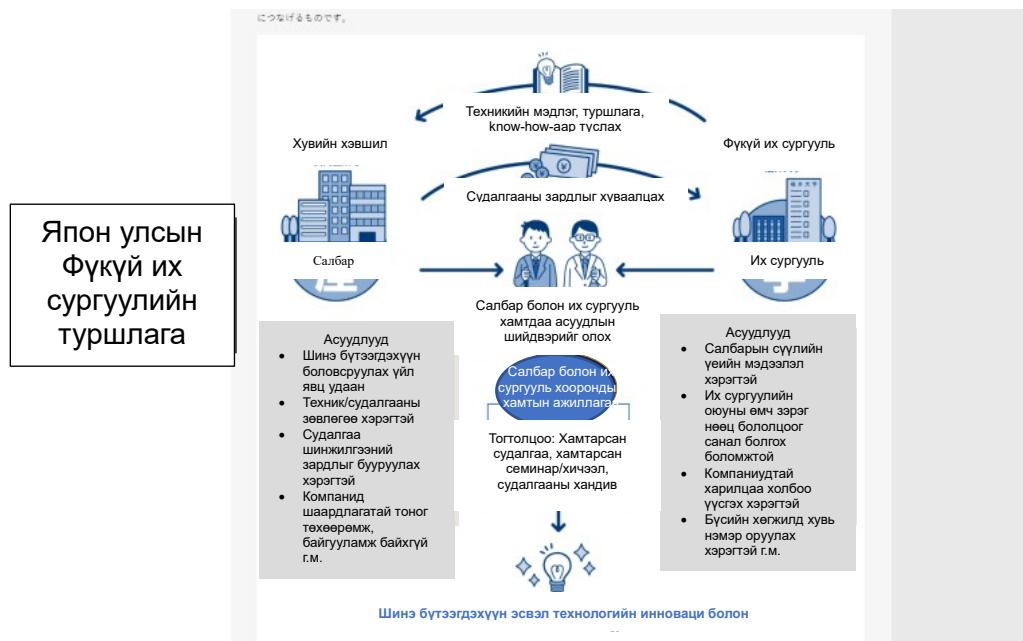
につなげるものです。

Япон улсын Фүкүй их сургуулийн туршлага

Техникийн мэдлэг, туршлага, know-how-аар туслах

Хувийн хэвшил

Фүкүй их сургууль

Судалгааны зардлыг хуваалцах

Салбар

Их сургууль

Салбар болон их сургууль хамтдаа асуудлын шийдвэрийг олох

Асуудлууд
- Шинэ бүтээгдэхүүн боловсруулах үйл явц удаан
- Техник/судалгааны зөвлөгөө хэрэгтэй
- Судалгаа шинжилгээний зардлыг бууруулах хэрэгтэй
- Компанид шаардлагатай тоног төхөөрөмж, байгууламж байхгүй г.м.

Салбар болон их сургууль хоорондын хамтын ажиллагаа

Тогтолцоо: Хамтарсан судалгаа, хамтарсан семинар/хичээл, судалгааны хандив

Асуудлууд
- Салбарын сүүлийн үеийн мэдээлэл хэрэгтэй
- Их сургуулийн оюуны өмч зэрэг нөөц бололцоог санал болгох боломжтой
- Компаниудтай харилцаа холбоо үүсгэх хэрэгтэй
- Бүсийн хөгжилд хувь нэмэр оруулах хэрэгтэй г.м.

Шинэ бүтээгдэхүүн эсвэл технологийн инноваци болон